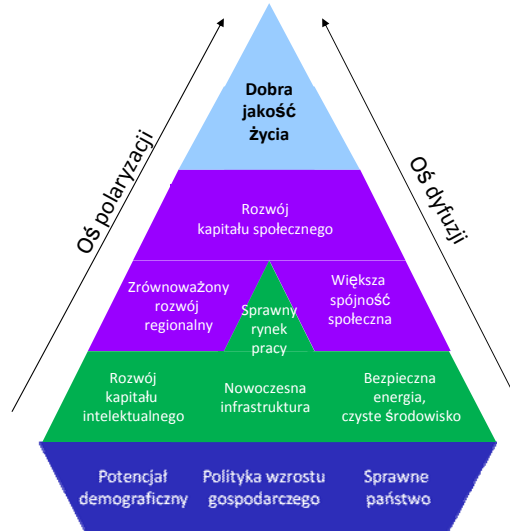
Dobra jakość życia

Oś polaryzacji

Oś dyfuzji

Rozwój kapitału społecznego

Zrównoważony rozwój regionalny

Sprawny rynek pracy

Większa spójność społeczna

Rozwój kapitału intelektualnego

Nowoczesna infrastruktura

Bezpieczna energia, czyste środowisko

Potencjał demograficzny

Polityka wzrostu gospodarczego

Sprawne państwo